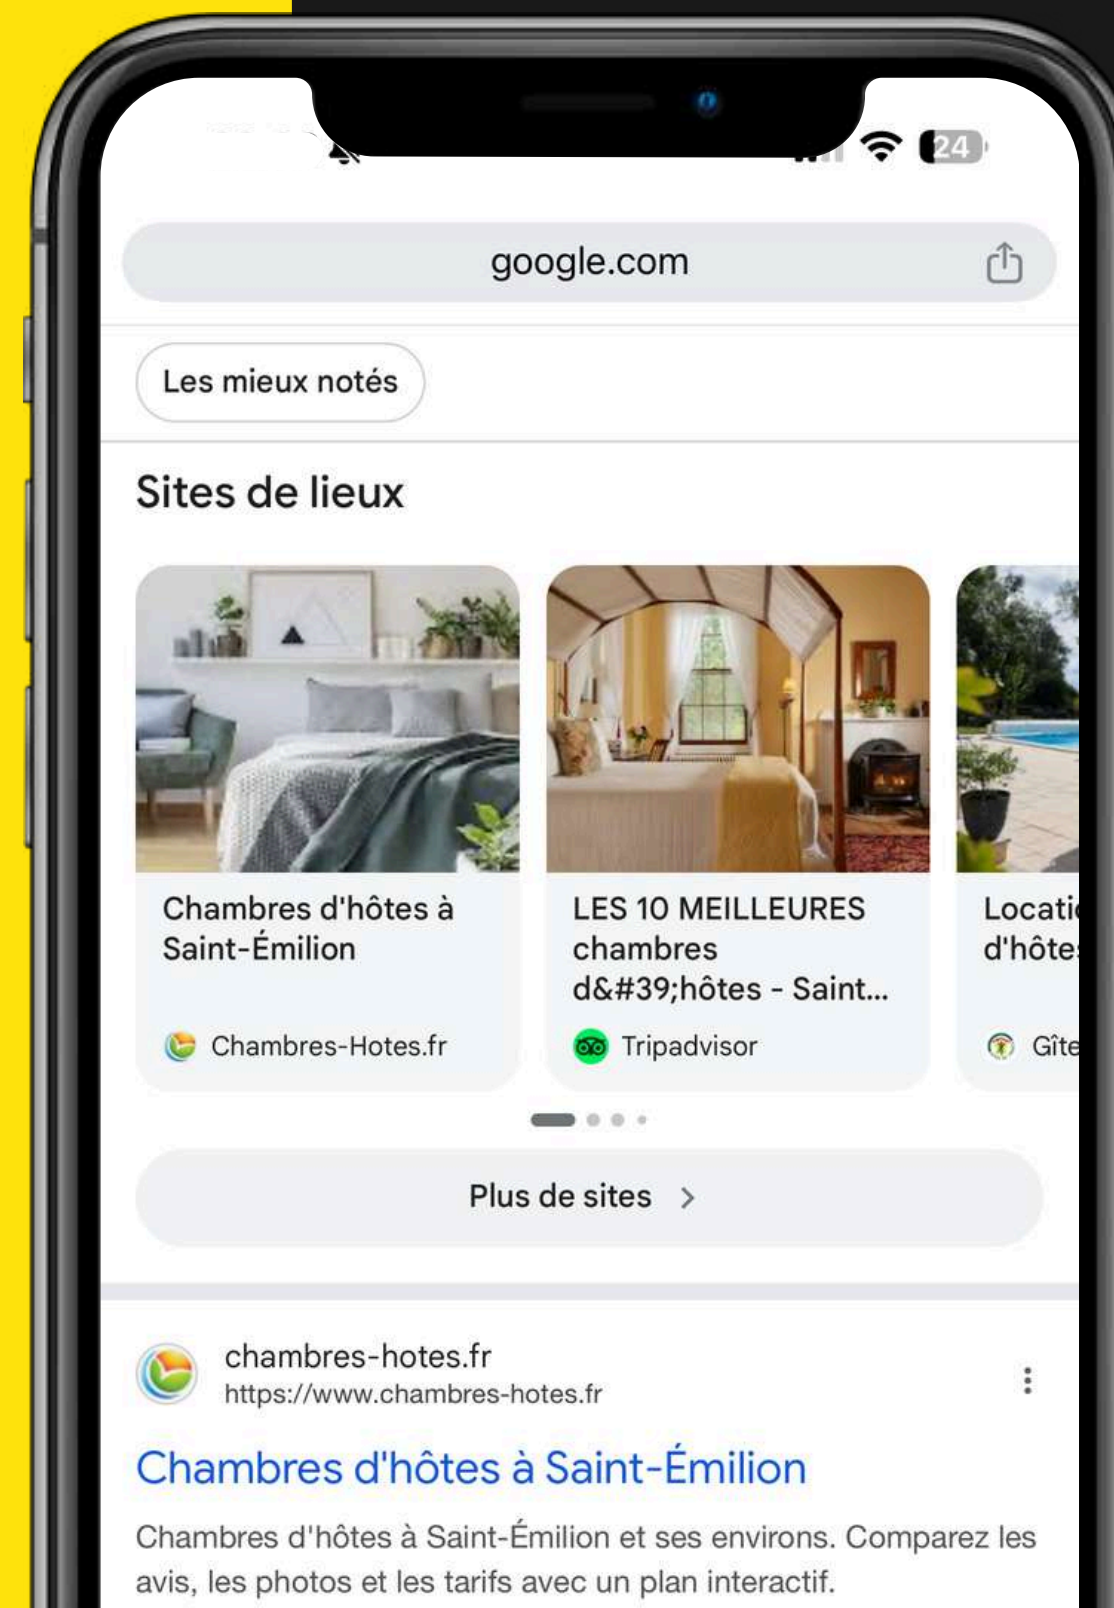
24

google.com

Les mieux notés

Sites de lieux

Chambres d'hôtes à Saint-Émilion

Chambres-Hotes.fr

LES 10 MEILLEURES chambres d&#39;hôtes - Saint...

Tripadvisor

Locati d'hôte

Gîte

Plus de sites

chambres-hotes.fr
https://www.chambres-hotes.fr

Chambres d'hôtes à Saint-Émilion

Chambres d'hôtes à Saint-Émilion et ses environs. Comparez les avis, les photos et les tarifs avec un plan interactif.